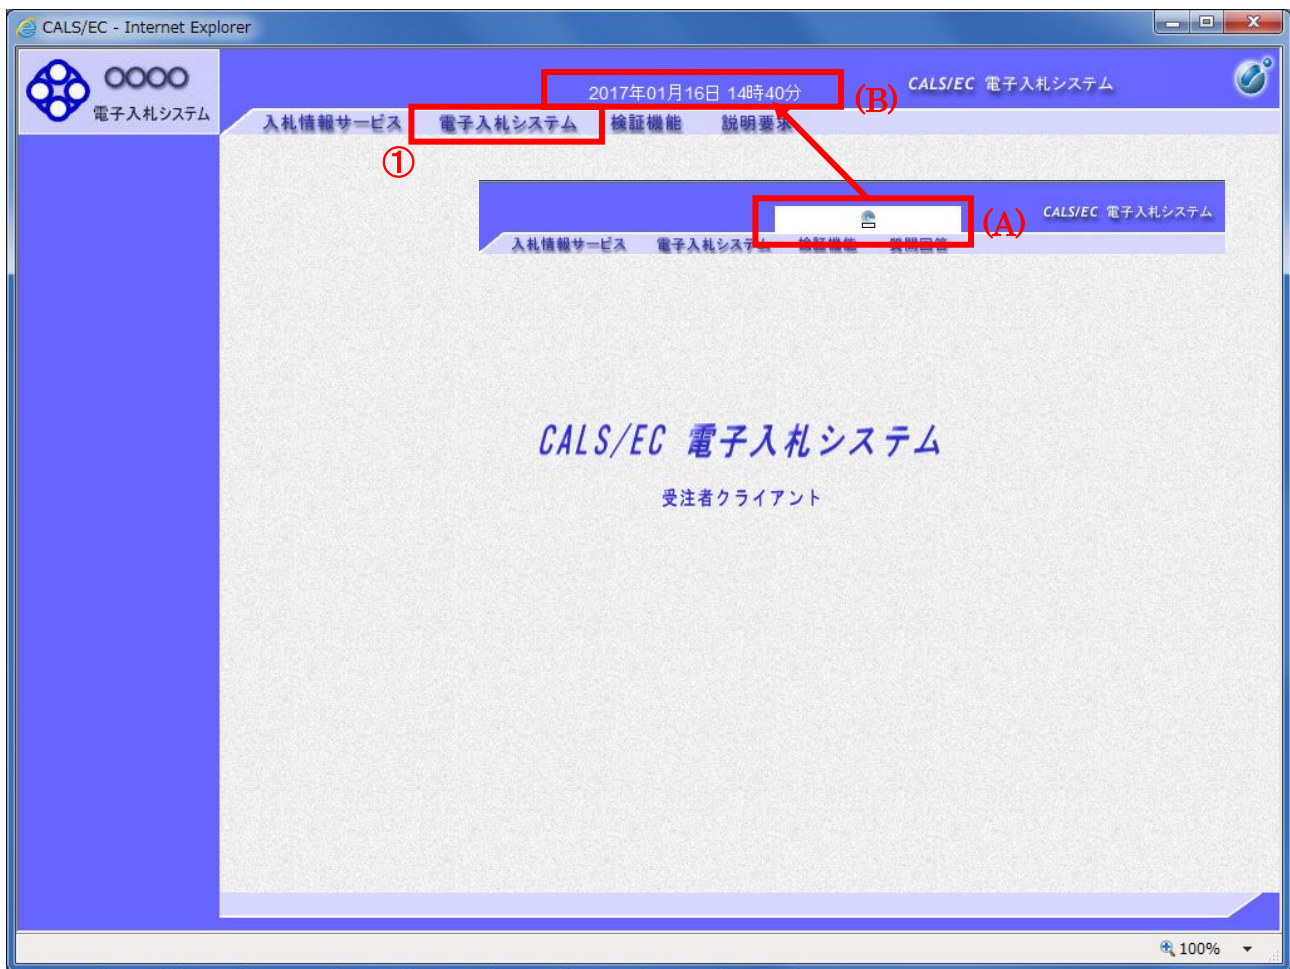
CALS/EC - Internet Explorer

○○○○
電子入札システム

2017年01月16日 14時40分

(B)

CALS/EC 電子入札システム

入札情報サービス 電子入札システム 検証機能 説明要求

①

(A)

CALS/EC 電子入札システム

入札情報サービス 電子入札システム 検証機能 質問回答

CALS/EC 電子入札システム

受注者クライアント

100%